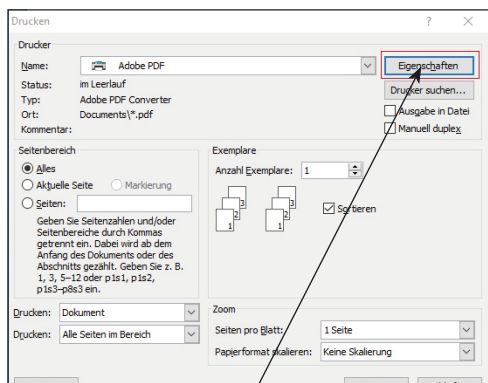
Drucken ? ×

Drucker

Name: Adobe PDF

Eigenschaften

Status: im Leerlauf

Drucker suchen...

Typ: Adobe PDF Converter

Ausgabe in Datei

Ort: Documents\*.pdf

Manuell duplex

Kommentar:

Seitenbereich

Alles

Aktuelle Seite

Markierung

Seiten:

Geben Sie Seitenzahlen und/oder Seitenbereiche durch Kommas getrennt ein. Dabei wird ab dem Anfang des Dokuments oder des Abschnitts gezählt. Geben Sie z. B. 1, 3, 5–12 oder p1s1, p1s2, p1s3–p8s3 ein.

Exemplare

Anzahl Exemplare: 1

3 2 1 3 2 1

Sortieren

Drucken: Dokument

Drucken: Alle Seiten im Bereich

Zoom

Seiten pro Blatt: 1 Seite

Papierformat skalieren: Keine Skalierung